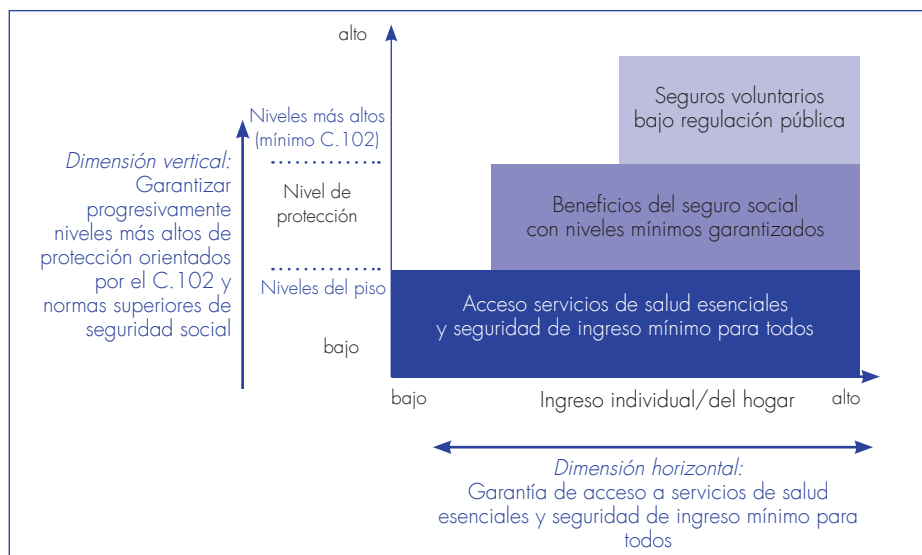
Dimensión vertical: Garantizar progresivamente niveles más altos de protección orientados por el C.102 y normas superiores de seguridad social

alto

Niveles más altos (mínimo C.102)

Nivel de protección

Niveles del piso

bajo

Seguros voluntarios bajo regulación pública

Beneficios del seguro social con niveles mínimos garantizados

Acceso servicios de salud esenciales y seguridad de ingreso mínimo para todos

bajo

Ingreso individual/del hogar

alto

Dimensión horizontal: Garantía de acceso a servicios de salud esenciales y seguridad de ingreso mínimo para todos